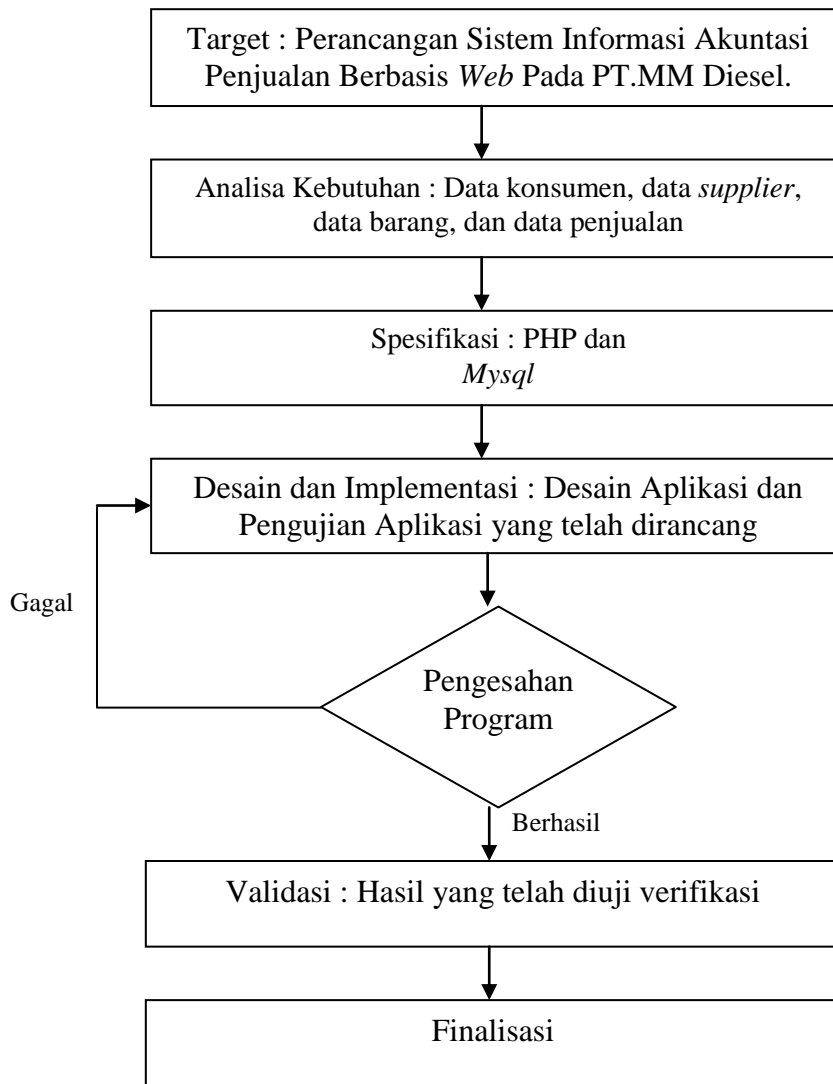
Target : Perancangan Sistem Informasi Akuntasi Penjualan Berbasis Web Pada PT.MM Diesel.

Analisa Kebutuhan : Data konsumen, data supplier, data barang, dan data penjualan

Spesifikasi : PHP dan Mysql

Desain dan Implementasi : Desain Aplikasi dan Pengujian Aplikasi yang telah dirancang

Gagal

Pengesahan Program

Berhasil

Validasi : Hasil yang telah diuji verifikasi

Finalisasi